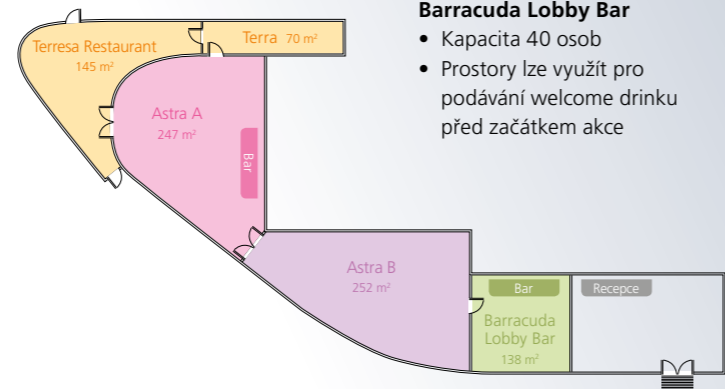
Terresa Restaurant
145 m²

Terra 70 m²

Astra A
247 m²

Bar

Astra B
252 m²

Bar

Barracuda Lobby Bar
138 m²

Recepce

**Barracuda Lobby Bar**

- Kapacita 40 osob
- Prostory lze využít pro podávání welcome drinku před začátkem akce